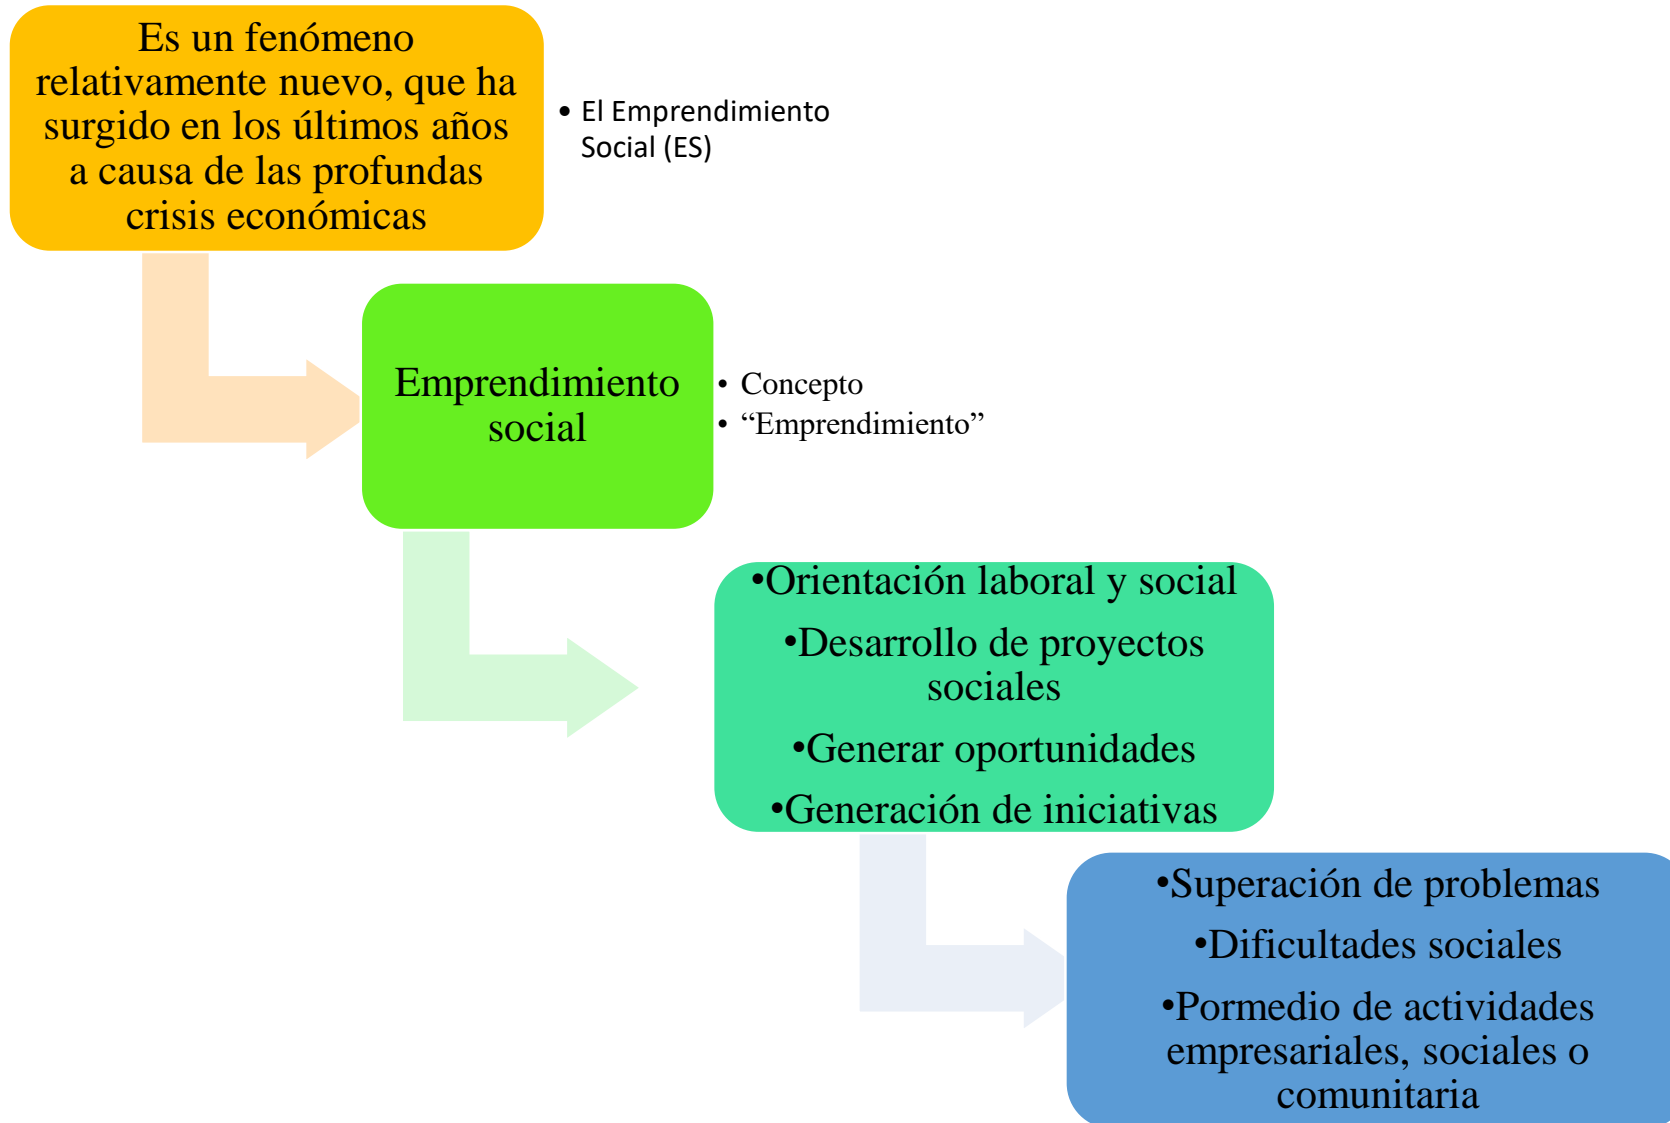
Es un fenómeno relativamente nuevo, que ha surgido en los últimos años a causa de las profundas crisis económicas

• El Emprendimiento Social (ES)

Emprendimiento social

• Concepto
• “Emprendimiento”

•Orientación laboral y social
•Desarrollo de proyectos sociales
•Generar oportunidades
•Generación de iniciativas

•Superación de problemas
•Dificultades sociales
•Pormedio de actividades empresariales, sociales o comunitaria